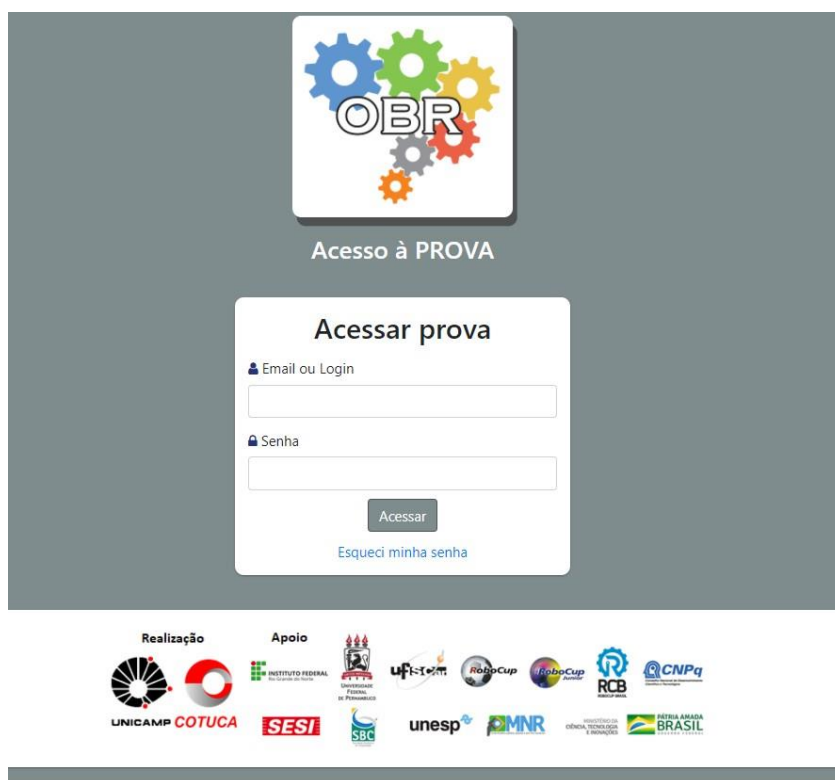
OBR

Acesso à PROVA

Acessar prova

Email ou Login

Senha

Acessar

Esqueci minha senha

Realização

Apoio

UNICAMP COTUCA

INSTITUTO FEDERAL Rio Grande do Norte

SESI

UNIVERSIDADE FEDERAL DE PERNAMBUCO

SBC

ufscar

RoboCup

RoboCup Junior

RCB

CNPq

unesp

MNR

MINISTÉRIO DA CIÊNCIA, TECNOLOGIA E INOVAÇÕES

PÁTRIA AMADA BRASIL